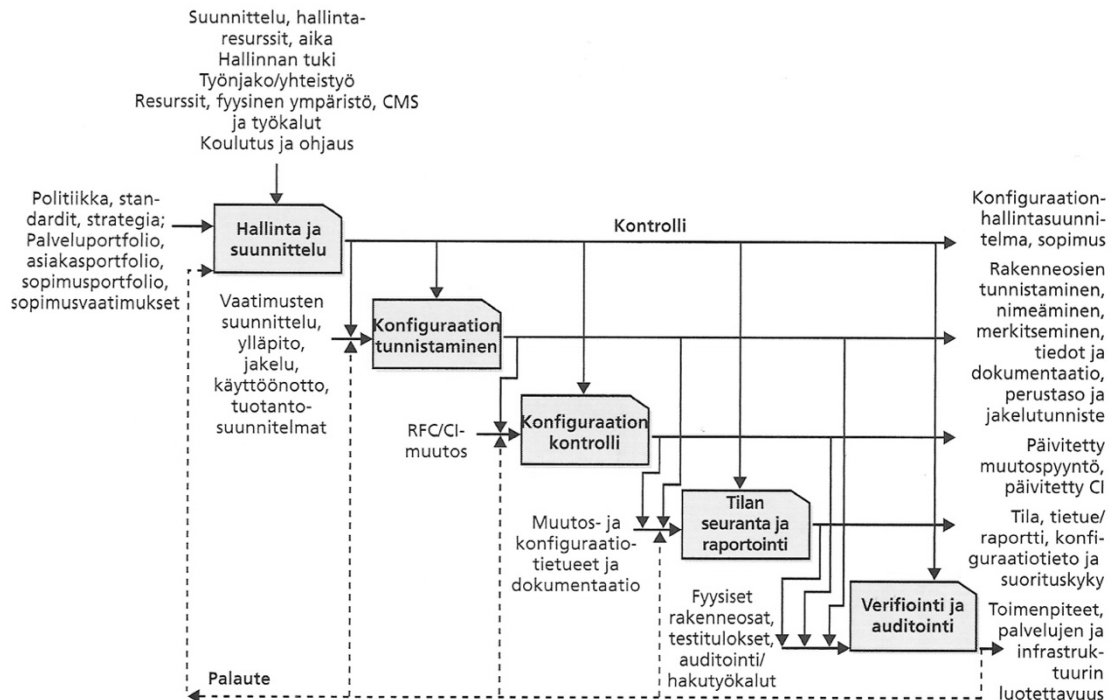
Suunnittelu, hallintaresurssit, aika
Hallinnan tuki
Työnjako/yhteistyö
Resurssit, fyysinen ympäristö, CMS ja työkalut
Koulutus ja ohjaus

Politiikka, standardit, strategia; Palveluportfolio, asiakasportfolio, sopimusportfolio, sopimusvaatimukset

Hallinta ja suunnittelu

Kontrolli

Konfiguraationhallintasuunnitelma, sopimus

Vaatimusten suunnittelu, ylläpito, jakelu, käyttöönotto, tuotantosuunnitelmat

Konfiguraation tunnistaminen

Rakenneosien tunnistaminen, nimeäminen, merkitseminen, tiedot ja dokumentaatio, perustaso ja jakelutunniste

RFC/CI-muutos

Konfiguraation kontrolli

Päivitetty muutospyyntö, päivitetty CI

Muutos- ja konfiguraatiotietueet ja dokumentaatio

Tilan seuranta ja raportointi

Tila, tietue/raportti, konfiguraatiotieto ja suorituskyky

Fyysiset rakenneosat, testitulokset, auditointi/hakutyökalut

Verifiointi ja auditointi

Toimenpiteet, palvelujen ja infrastruktuurin luotettavuus

Palaute